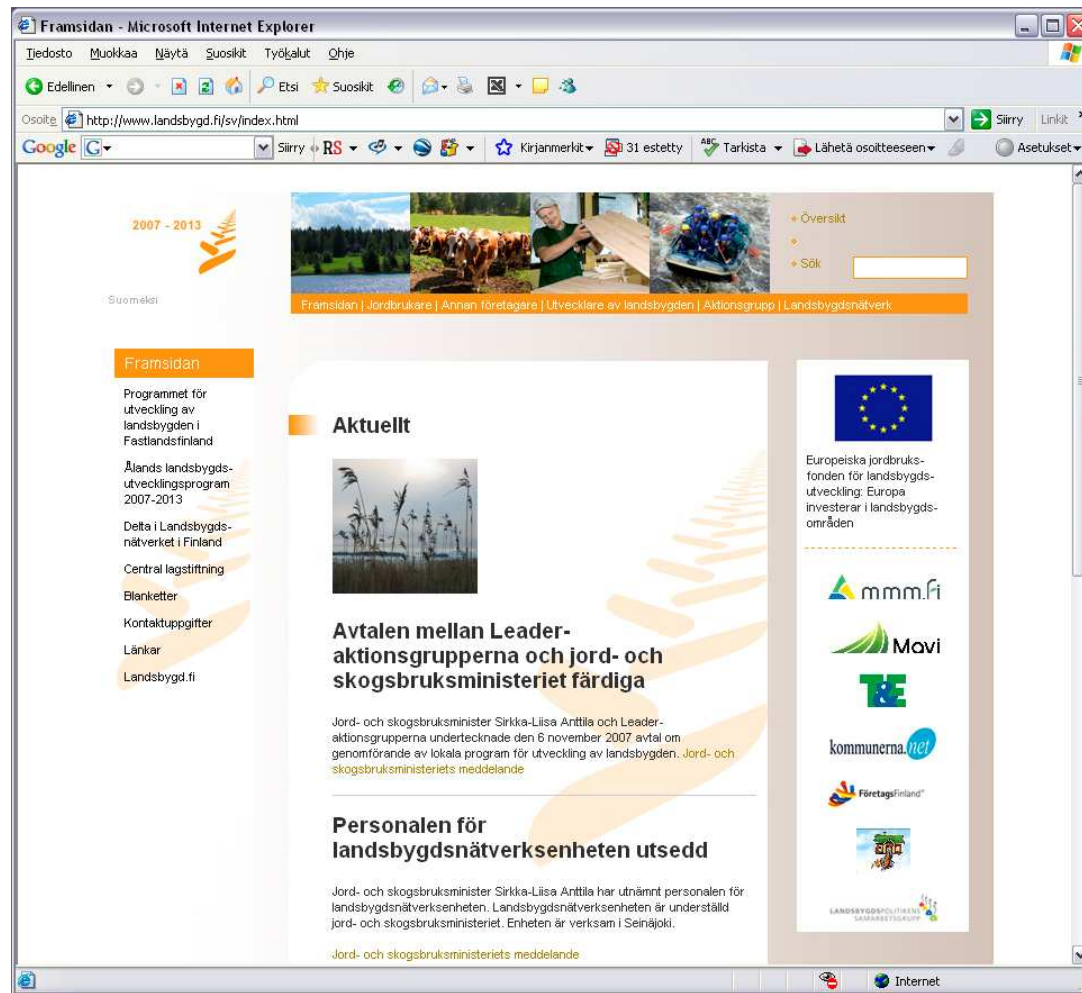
Framsidan - Microsoft Internet Explorer

Tiedosto Muokkaa Näytä Suosikit Työkalut Ohje

Edellinen Etsi Suosikit

Osoite http://www.landsbygd.fi/sv/index.html Siirry Linkit

Google Siirry RS Kirjanmerkit 31 estetty Tarkista Lähetä osoitteeseen Asetukset

2007 - 2013

Suomeksi

Översikt

Sök

Framsidan | Jordbrukare | Annan företagare | Utvecklare av landsbygden | Aktionsgrupp | Landsbygdsnätverk

Framsidan

Programmet för utveckling av landsbygden i Fastlandsfinland

Ålands landsbygdsutvecklingsprogram 2007-2013

Delta i Landsbygdsnätverket i Finland

Central lagstiftning

Blanketter

Kontaktuppgifter

Länkar

Landsbygd.fi

Aktuellt

Avtalen mellan Leader-aktionsgrupperna och jord- och skogsbruksministeriet färdiga

Jord- och skogsbruksminister Sirkka-Liisa Anttila och Leader-aktionsgrupperna undertecknade den 6 november 2007 avtal om genomförande av lokala program för utveckling av landsbygden. Jord- och skogsbruksministeriets meddelande

Personalen för landsbygdsnätverksenheten utsedd

Jord- och skogsbruksminister Sirkka-Liisa Anttila har utnämnt personalen för landsbygdsnätverksenheten. Landsbygdsnätverksenheten är underställd jord- och skogsbruksministeriet. Enheten är verksam i Seinäjoki.

Jord- och skogsbruksministeriets meddelande

Europeiska jordbruksfonden för landsbygdsutveckling: Europa investerar i landsbygdsområden

mmm.fi

Movi

TE

kommunerna.net

FöretagsFinland

LANDSBYGDSPOLITIKENS SAMARBETSGRUPP

Internet